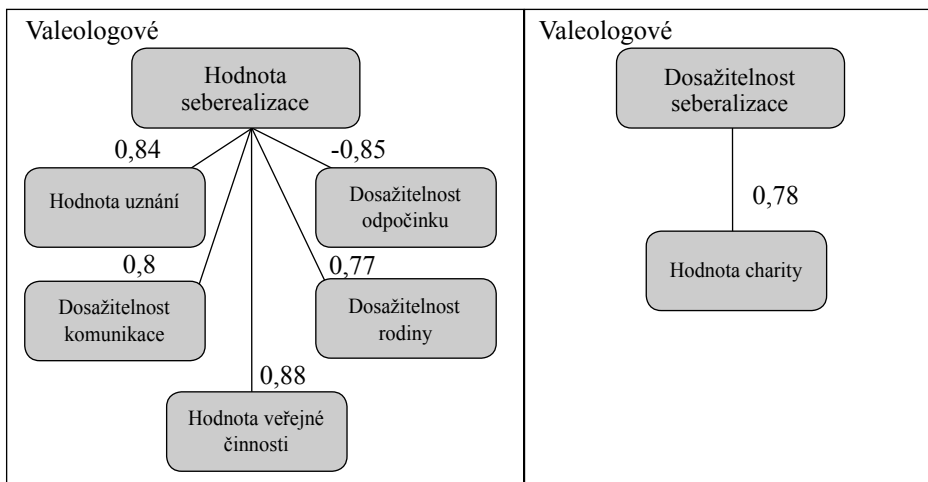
Valeologové

Hodnota seberealizace

0,84

Hodnota uznání

-0,85

Dosažitelnost odpočinku

0,8

Dosažitelnost komunikace

0,77

Dosažitelnost rodiny

0,88

Hodnota veřejné činnosti

Valeologové

Dosažitelnost seberalizace

0,78

Hodnota charity